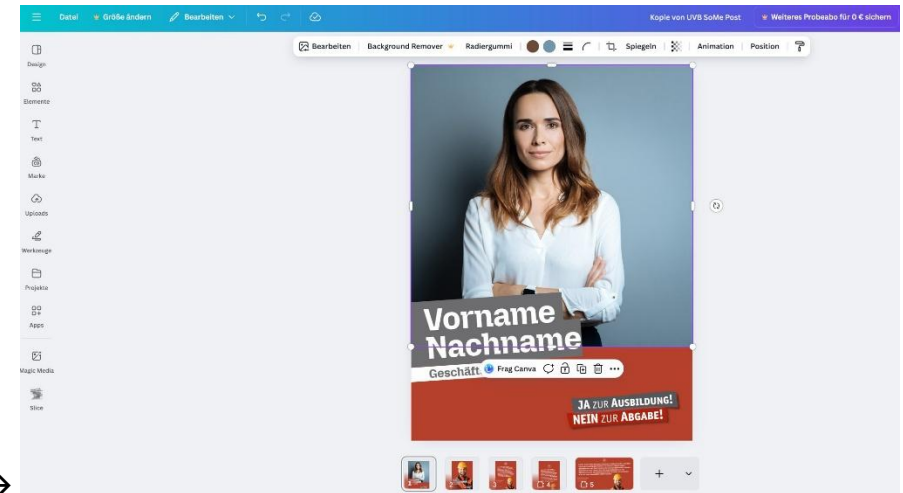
Datei
Größe ändern
Bearbeiten
Kopie von UVB SoMe Post
Weiteres Probeabo für 0 € sichern

Design
Elemente
Text
Marke
Uploads
Werkzeuge
Projekte
Apps
Magic Media
Slice

Bearbeiten
Background Remover
Radiergummi
Spiegeln
Animation
Position

Vorname
Nachname
Geschäft
Frag Canva

JA ZUR AUSBILDUNG!
NEIN ZUR ABGABE!

1
2
3
4
5